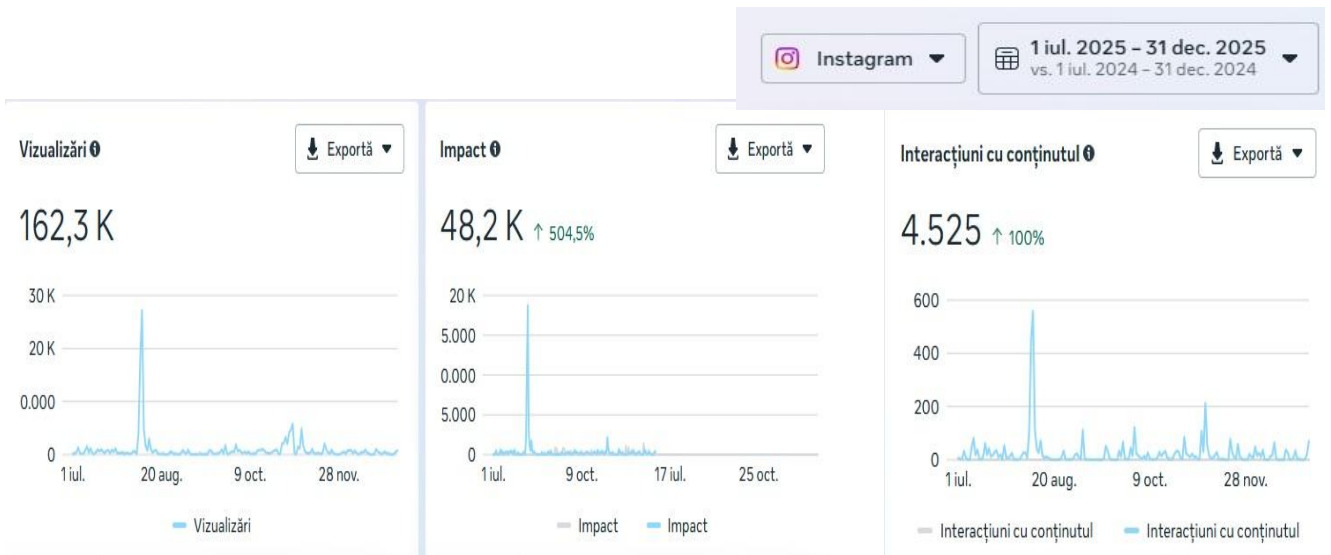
Instagram
1 iul. 2025 – 31 dec. 2025
vs. 1 iul. 2024 – 31 dec. 2024

Vizualizări
Exportă
162,3 K
30 K
20 K
0.000
0
1 iul.
20 aug.
9 oct.
28 nov.
Vizualizări

Impact
Exportă
48,2 K ↑ 504,5%
20 K
5.000
0.000
5.000
0
1 iul.
9 oct.
17 iul.
25 oct.
Impact
Impact

Interacțiuni cu conținutul
Exportă
4.525 ↑ 100%
600
400
200
0
1 iul.
20 aug.
9 oct.
28 nov.
Interacțiuni cu conținutul
Interacțiuni cu conținutul